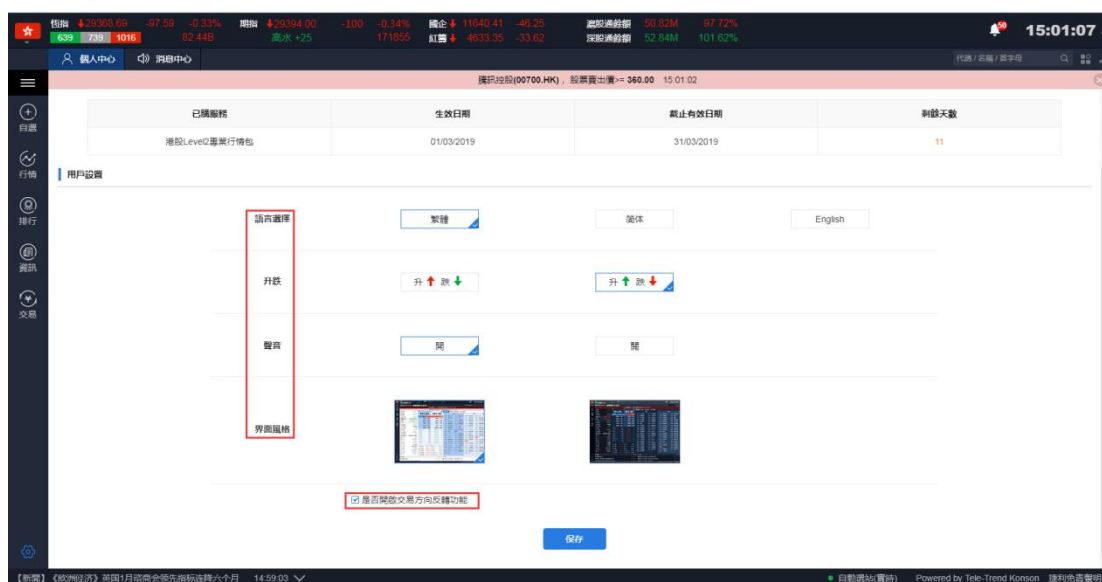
恒指 ↓29368.69 -97.59 -0.33% 期指 ↓29394.00 -100 -0.34% 國企 ↓ 11640.41 -46.25 滬股通餘額 50.82M 97.72%
639 739 1016 82.44B 高水 +25 171855 紅籌 ↓ 4633.35 -33.62 深股通餘額 52.84M 101.62%

15:01:07

個人中心 消息中心

代碼/名稱/首字母

騰訊控股(00700.HK)，股票賣出價>= 360.00 15:01:02

自選
行情
排行
資訊
交易

| 已購服務 | 生效日期 | 截止有效日期 | 剩餘天數 |
|---|---|---|---|
| 港股Level2專業行情包 | 01/03/2019 | 31/03/2019 | 11 |

用戶設置

語言選擇 繁體 简体 English

升跌 升↑ 跌↓ 升↑ 跌↓

聲音 開 關

界面風格

☑ 是否開啟交易方向反轉功能

保存

【新聞】《歐洲經濟》英國1月領先指標連跌六個月 14:59:03

自動選站(實時) Powered by Tele-Trend Konson miffo免責聲明